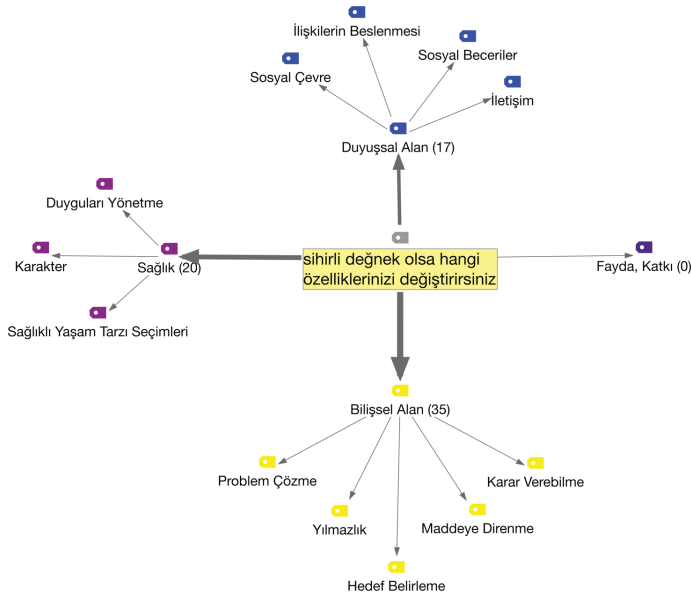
İlişkilerin Beslenmesi

Sosyal Beceriler

Sosyal Çevre

İletişim

Duyuşsal Alan (17)

Duyguları Yönetme

Karakter

Sağlık (20)

sihirli değnek olsa hangi özelliklerinizi değiştirirsiniz

Fayda, Katkı (0)

Sağlıklı Yaşam Tarzı Seçimleri

Bilişsel Alan (35)

Problem Çözme

Karar Verebilme

Yılmazlık

Maddeye Direnme

Hedef Belirleme